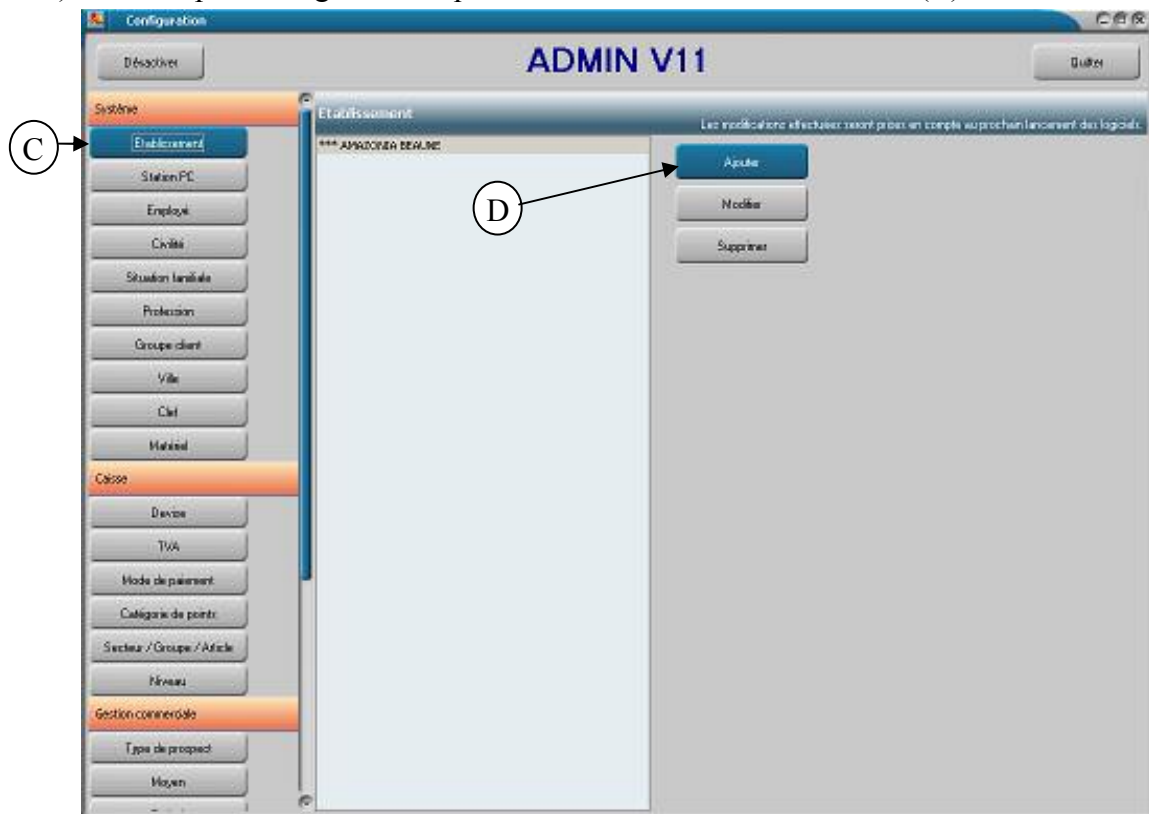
Configuration

Désactiver

ADMIN V11

Quitter

Système

C

Etablissement

Station PC

Employé

Civilité

Situation familiale

Profession

Groupe client

Ville

Clef

Matériel

Caisse

Devise

TVA

Mode de paiement

Catégorie de points

Secteur / Groupe / Article

Niveau

Gestion commerciale

Type de prospect

Moyen

Etablissement

Les modifications effectuées seront prises en compte au prochain lancement des logiciels.

*** AMAZONIA BEAUNE

Ajouter

D

Modifier

Supprimer